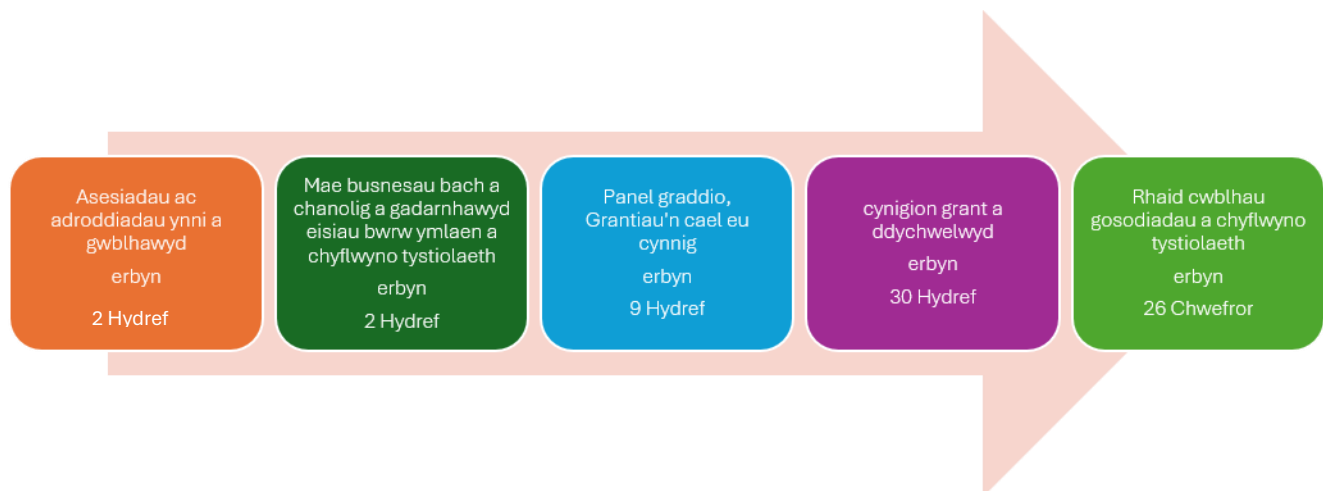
Asesiadau ac adroddiadau ynni a gwblhawyd

erbyn

2 Hydref

Mae busnesau bach a chanolig a gadarnhawyd eisiau bwrw ymlaen a chyflwyno tystiolaeth

erbyn

2 Hydref

Panel graddio, Grantiau'n cael eu cynnig

erbyn

9 Hydref

cynigion grant a ddychwelwyd

erbyn

30 Hydref

Rhaid cwblhau gosodiadau a chyflwyno tystiolaeth

erbyn

26 Chwefror